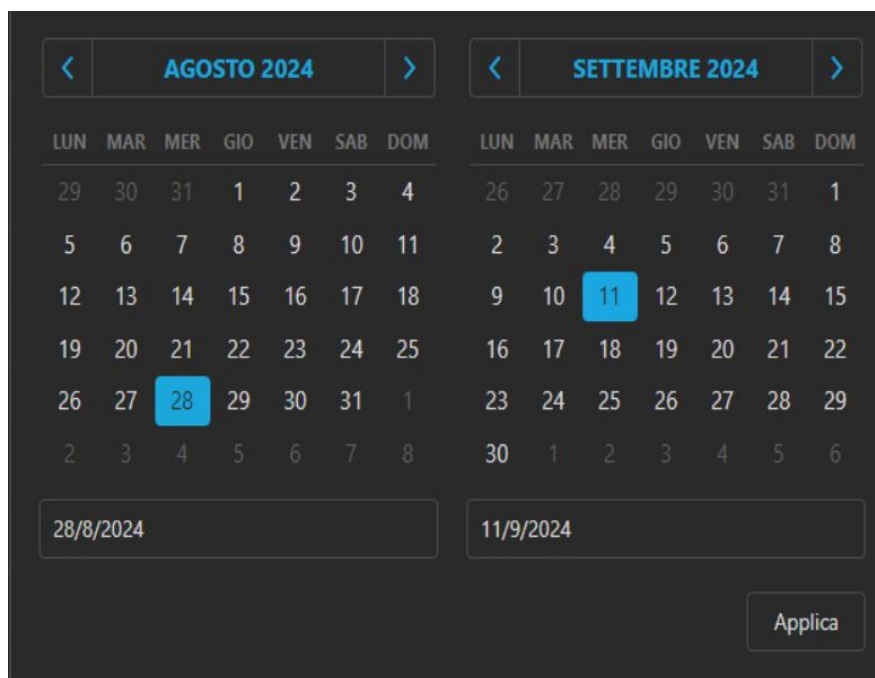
‹ AGOSTO 2024 ›

| LUN | MAR | MER | GIO | VEN | SAB | DOM |
|---|---|---|---|---|---|---|
| 29 | 30 | 31 | 1 | 2 | 3 | 4 |
| 5 | 6 | 7 | 8 | 9 | 10 | 11 |
| 12 | 13 | 14 | 15 | 16 | 17 | 18 |
| 19 | 20 | 21 | 22 | 23 | 24 | 25 |
| 26 | 27 | 28 | 29 | 30 | 31 | 1 |
| 2 | 3 | 4 | 5 | 6 | 7 | 8 |

28/8/2024

‹ SETTEMBRE 2024 ›

| LUN | MAR | MER | GIO | VEN | SAB | DOM |
|---|---|---|---|---|---|---|
| 26 | 27 | 28 | 29 | 30 | 31 | 1 |
| 2 | 3 | 4 | 5 | 6 | 7 | 8 |
| 9 | 10 | 11 | 12 | 13 | 14 | 15 |
| 16 | 17 | 18 | 19 | 20 | 21 | 22 |
| 23 | 24 | 25 | 26 | 27 | 28 | 29 |
| 30 | 1 | 2 | 3 | 4 | 5 | 6 |

11/9/2024

Applica